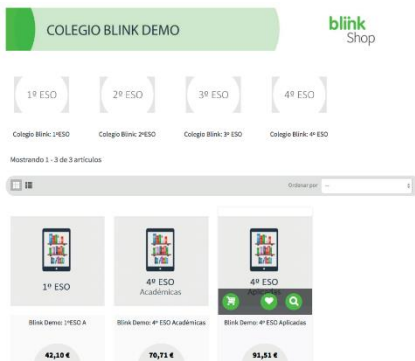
COLEGIO BLINK DEMO

blink Shop

1º ESO

2º ESO

3º ESO

4º ESO

Colegio Blink: 1ºESO

Colegio Blink: 2ºESO

Colegio Blink: 3º ESO

Colegio Blink: 4º ESO

Mostrando 1 - 3 de 3 artículos

Ordenar por --

1º ESO

4º ESO Académicas

4º ESO Aplicadas

Blink Demo: 1ºESO A

Blink Demo: 4º ESO Académicas

Blink Demo: 4º ESO Aplicadas

42,10 €

70,71 €

91,51 €